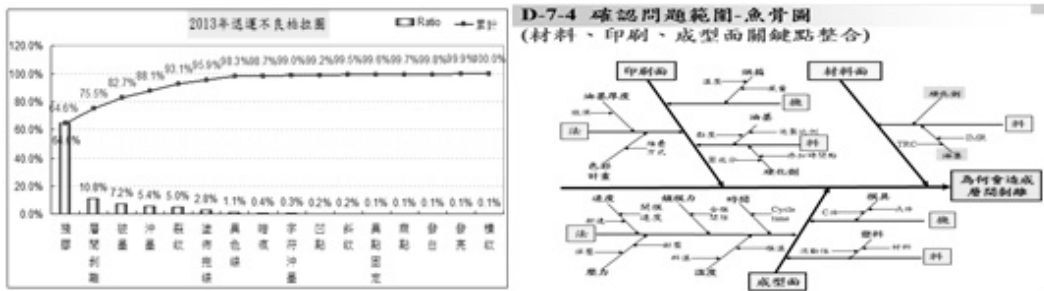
2013年迭運不良柏拉圖

Ratio 累計

120.0%
100.0%
80.0%
60.0%
40.0%
20.0%
0.0%

64.6% 75.5% 82.7% 88.1% 93.1% 95.9% 98.3% 98.7% 99.0% 99.2% 99.5% 99.6% 99.7% 99.8% 99.9% 100.0%

64.6% 10.8% 7.2% 5.4% 5.0% 2.8% 1.1% 0.4% 0.3% 0.2% 0.2% 0.1% 0.1% 0.1% 0.1% 0.1%

殘膠 層間剝離 破墨 沖墨 裂紋 塗佈飛線 異色線 暗痕 字符沖墨 凹點 斜紋 異點固定 黑點 發白 發亮 模紋

D-7-4 確認問題範圍-魚骨圖
(材料、印刷、成型面關鍵點整合)

印刷面
材料面
成型面
法
機
料
法
機
料
為何會造成層間剝離

油墨厚度
網目
溫度
油墨
乾燥時間
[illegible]
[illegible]
硬化劑
TPC
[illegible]
速度
模擬力
時間
Cycle time
溫度
壓力
溫度
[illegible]
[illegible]
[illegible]
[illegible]
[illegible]